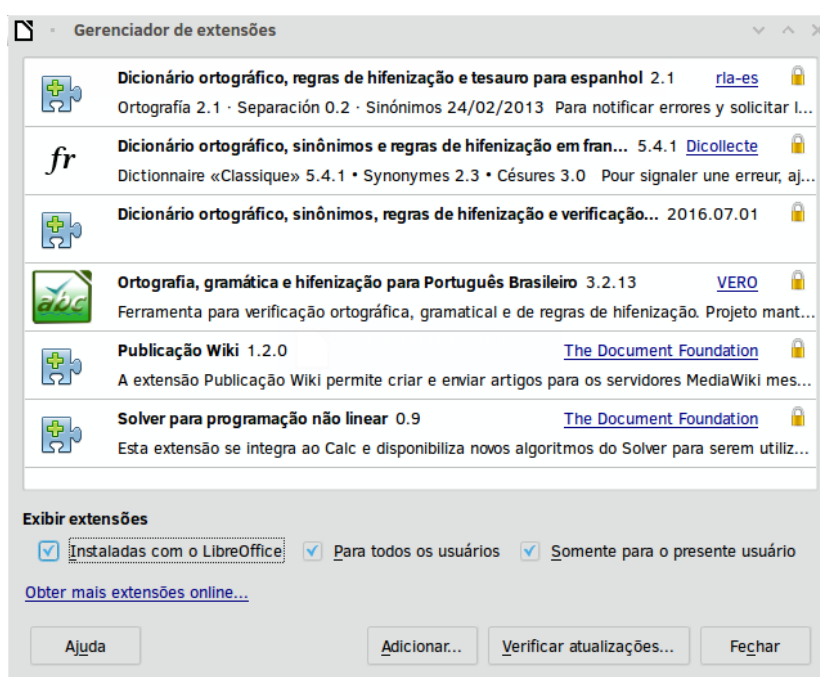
Gerenciador de extensões

Dicionário ortográfico, regras de hifenização e tesauro para espanhol 2.1 rla-es
Ortografía 2.1 · Separación 0.2 · Sinónimos 24/02/2013 Para notificar errores y solicitar l...

fr
Dicionário ortográfico, sinônimos e regras de hifenização em fran... 5.4.1 Dicollecte
Dictionnaire «Classique» 5.4.1 • Synonymes 2.3 • Césures 3.0 Pour signaler une erreur, aj...

Dicionário ortográfico, sinônimos, regras de hifenização e verificação... 2016.07.01

abc
Ortografia, gramática e hifenização para Português Brasileiro 3.2.13 VERO
Ferramenta para verificação ortográfica, gramatical e de regras de hifenização. Projeto mant...

Publicação Wiki 1.2.0 The Document Foundation
A extensão Publicação Wiki permite criar e enviar artigos para os servidores MediaWiki mes...

Solver para programação não linear 0.9 The Document Foundation
Esta extensão se integra ao Calc e disponibiliza novos algoritmos do Solver para serem utiliz...

Exibir extensões
Instaladas com o LibreOffice
Para todos os usuários
Somente para o presente usuário

Obter mais extensões online...

Ajuda
Adicionar...
Verificar atualizações...
Fechar